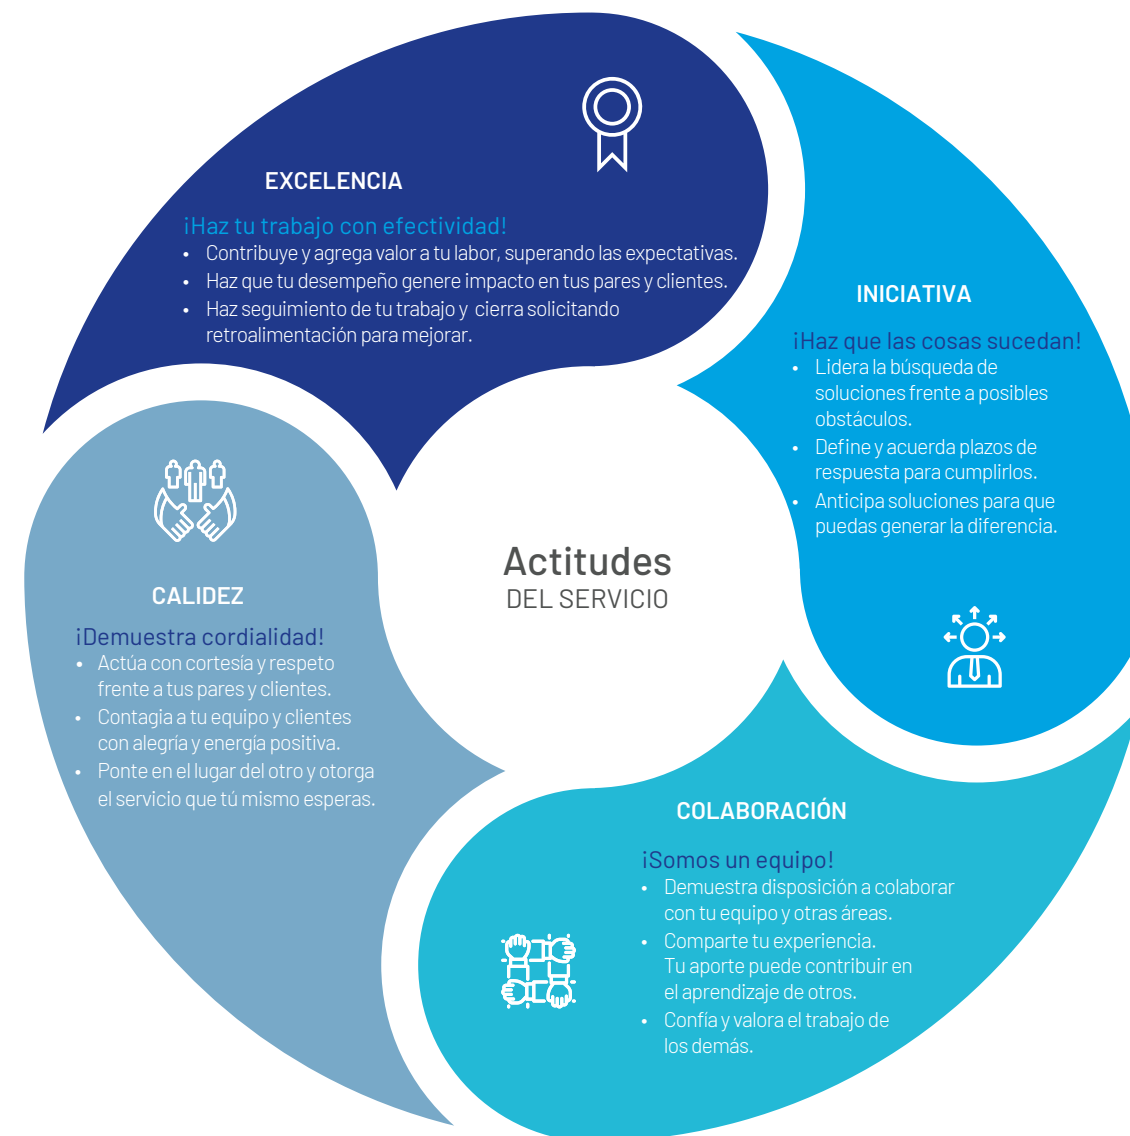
EXCELENCIA

¡Haz tu trabajo con efectividad!
• Contribuye y agrega valor a tu labor, superando las expectativas.
• Haz que tu desempeño genere impacto en tus pares y clientes.
• Haz seguimiento de tu trabajo y cierra solicitando retroalimentación para mejorar.

INICIATIVA

¡Haz que las cosas sucedan!
• Lidera la búsqueda de soluciones frente a posibles obstáculos.
• Define y acuerda plazos de respuesta para cumplirlos.
• Anticipa soluciones para que puedas generar la diferencia.

Actitudes
DEL SERVICIO

CALIDEZ

¡Demuestra cordialidad!
• Actúa con cortesía y respeto frente a tus pares y clientes.
• Contagia a tu equipo y clientes con alegría y energía positiva.
• Ponte en el lugar del otro y otorga el servicio que tú mismo esperas.

COLABORACIÓN

¡Somos un equipo!
• Demuestra disposición a colaborar con tu equipo y otras áreas.
• Comparte tu experiencia. Tu aporte puede contribuir en el aprendizaje de otros.
• Confía y valora el trabajo de los demás.